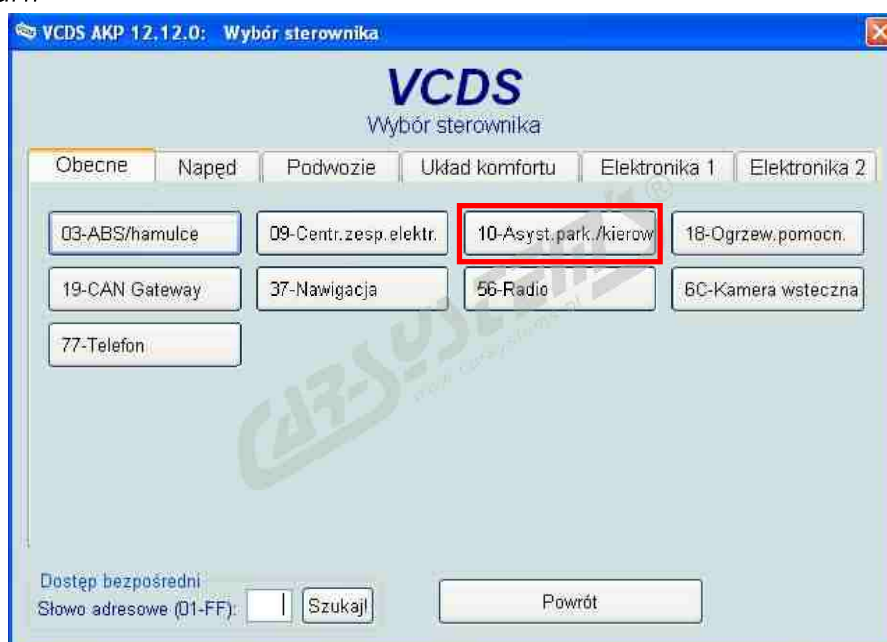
VCDS AKP 12.12.0: Wybór sterownika

VCDS
Wybór sterownika

Obecne | Napęd | Podwozie | Układ komfortu | Elektronika 1 | Elektronika 2

03-ABS/hamulce
09-Centr.zesp.elektr.
10-Asyst.park./kierow
18-Ogrzew.pomocn.
19-CAN Gateway
37-Nawigacja
56-Radio
6C-Kamera wsteczna
77-Telefon

CARS-SYSTEMS®
www.cars-systems.pl

Dostęp bezpośredni
Słowo adresowe (01-FF):
Szukaj!
Powrót